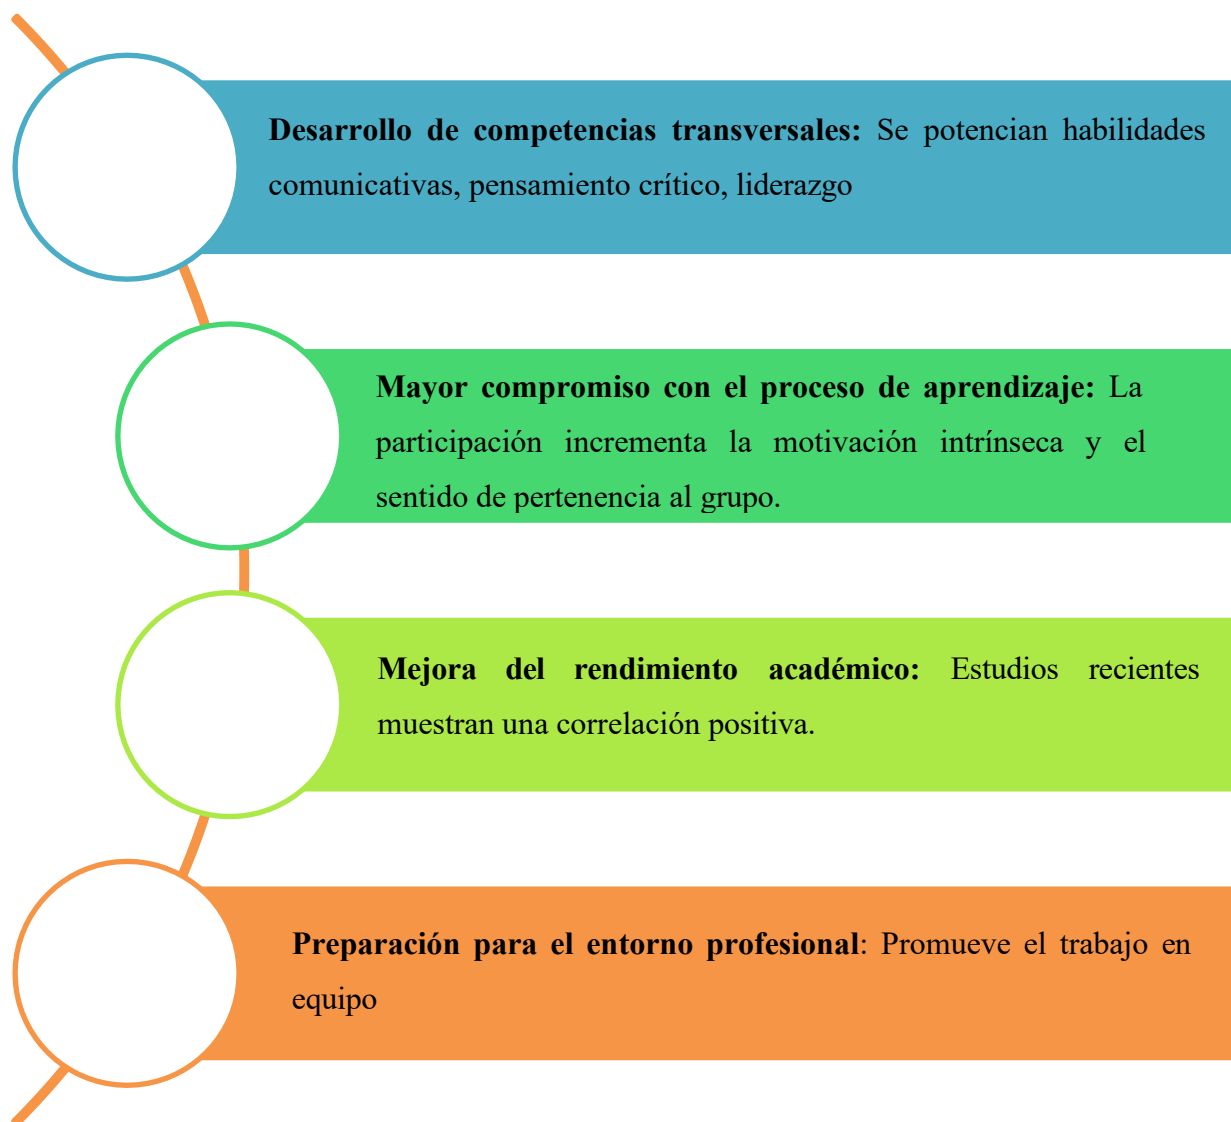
**Desarrollo de competencias transversales:** Se potencian habilidades comunicativas, pensamiento crítico, liderazgo

**Mayor compromiso con el proceso de aprendizaje:** La participación incrementa la motivación intrínseca y el sentido de pertenencia al grupo.

**Mejora del rendimiento académico:** Estudios recientes muestran una correlación positiva.

**Preparación para el entorno profesional**: Promueve el trabajo en equipo